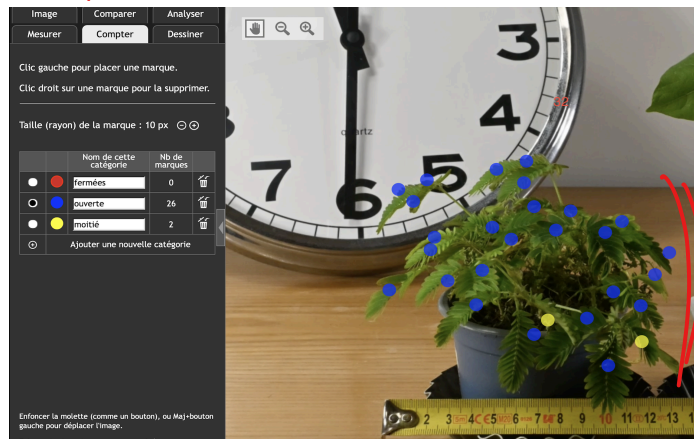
Image | Comparer | Analyser
Mesurer | Compter | Dessiner

Clic gauche pour placer une marque.

Clic droit sur une marque pour la supprimer.

Taille (rayon) de la marque : 10 px

| | | Nom de cette catégorie | Nb de marques | |
|---|---|---|---|---|
| | | fermées | 0 | |
| | | ouverte | 26 | |
| | | moitié | 2 | |
| | | Ajouter une nouvelle catégorie | | |

Enfoncer la molette (comme un bouton), ou Maj+bouton gauche pour déplacer l'image.

3
5
6
7
quartz
2 3 4 5 6 7 8 9 10 11 12 13 1